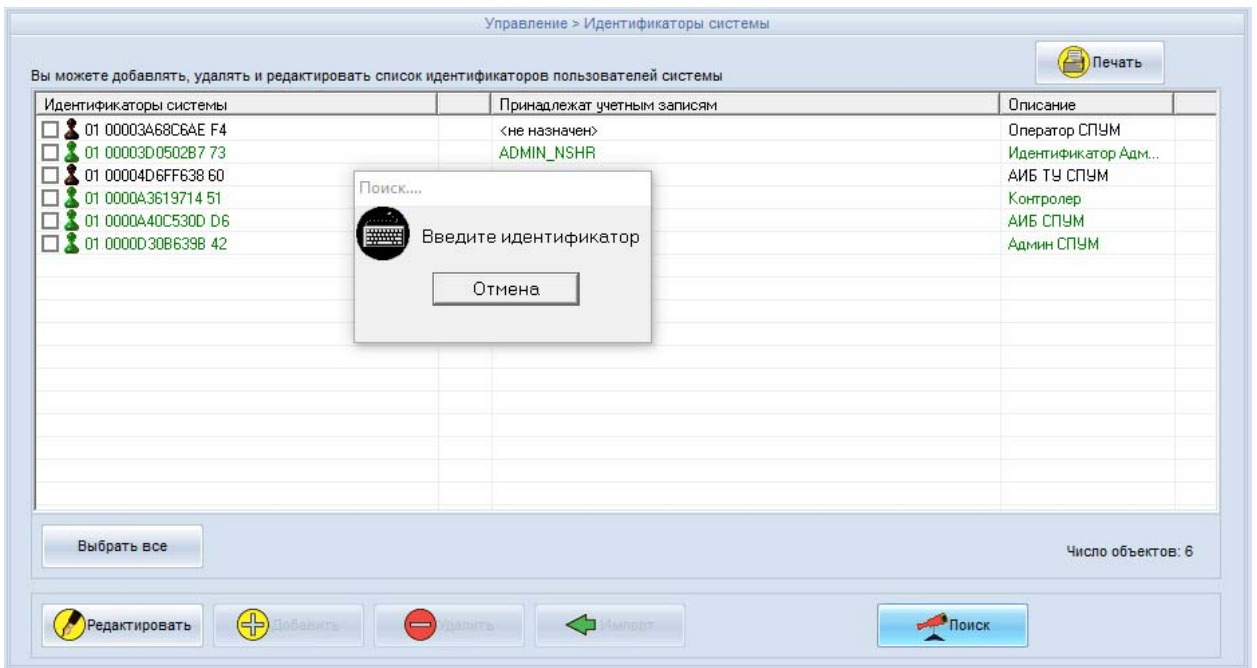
Управление > Идентификаторы системы

Печать

Вы можете добавлять, удалять и редактировать список идентификаторов пользователей системы

| Идентификаторы системы | | Принадлежат учетным записям | Описание |
|---|---|---|---|
| 01 00003A68C6AE F4 | | <не назначен> | Оператор СПУМ |
| 01 00003D0502B7 73 | | ADMIN_NSHR | Идентификатор Адм... |
| 01 00004D6FF638 60 | | | АИБ ТУ СПУМ |
| 01 0000A3619714 51 | | | Контролер |
| 01 0000A40C530D D6 | | | АИБ СПУМ |
| 01 0000D30B639B 42 | | | Админ СПУМ |

Поиск....

Введите идентификатор

Отмена

Выбрать все

Число объектов: 6

Редактировать

Добавить

Удалить

Импорт

Поиск